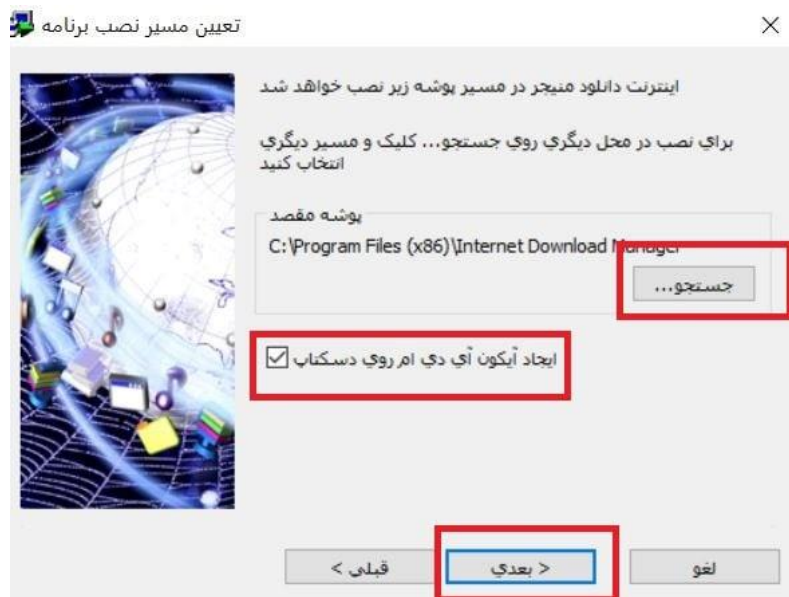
تعیین مسیر نصب برنامه

اینترنت دانلود منیجر در مسیر پوشه زیر نصب خواهد شد

براي نصب در محل ديگري روي جستجو... کلیک و مسیر ديگري انتخاب کنید

پوشه مقصد

C:\Program Files (x86)\Internet Download Manager

جستجو...

ايجاد آيکون آي دي ام روي دسکتاپ

لغو

< بعدي

قبلی >